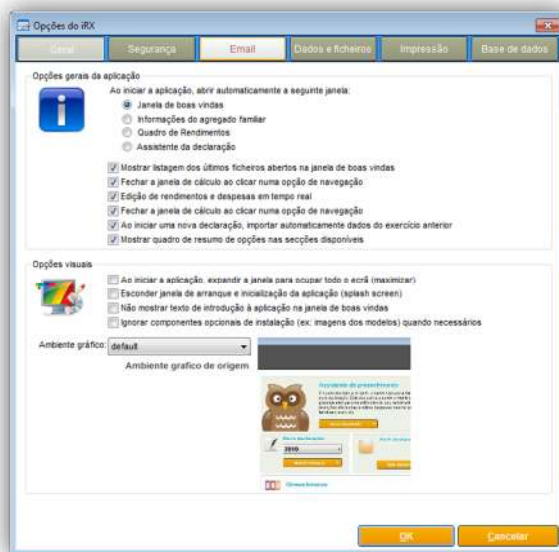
Opções do iRX

Geral | Segurança | Email | Dados e ficheiros | Impressão | Base de dados

Opções gerais da aplicação

Ao iniciar a aplicação, abrir automaticamente a seguinte janela:

Janela de boas vindas

Informações do agregado familiar

Quadro de Rendimentos

Assistente da declaração

Mostrar listagem dos últimos ficheiros abertos na janela de boas vindas

Fechar a janela de cálculo ao clicar numa opção de navegação

Edição de rendimentos e despesas em tempo real

Fechar a janela de cálculo ao clicar numa opção de navegação

Ao iniciar uma nova declaração, importar automaticamente dados do exercício anterior

Mostrar quadro de resumo de opções nas secções disponíveis

Opções visuais

Ao iniciar a aplicação, expandir a janela para ocupar todo o ecrã (maximizar)

Esconder janela de arranque e inicialização da aplicação (splash screen)

Não mostrar texto de introdução à aplicação na janela de boas vindas

Ignorar componentes opcionais de instalação (ex: imagens dos modelos) quando necessários

Ambiente gráfico: default

Ambiente grafico de origem

Assistente de preenchimento

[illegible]

2010

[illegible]

OK

Cancelar